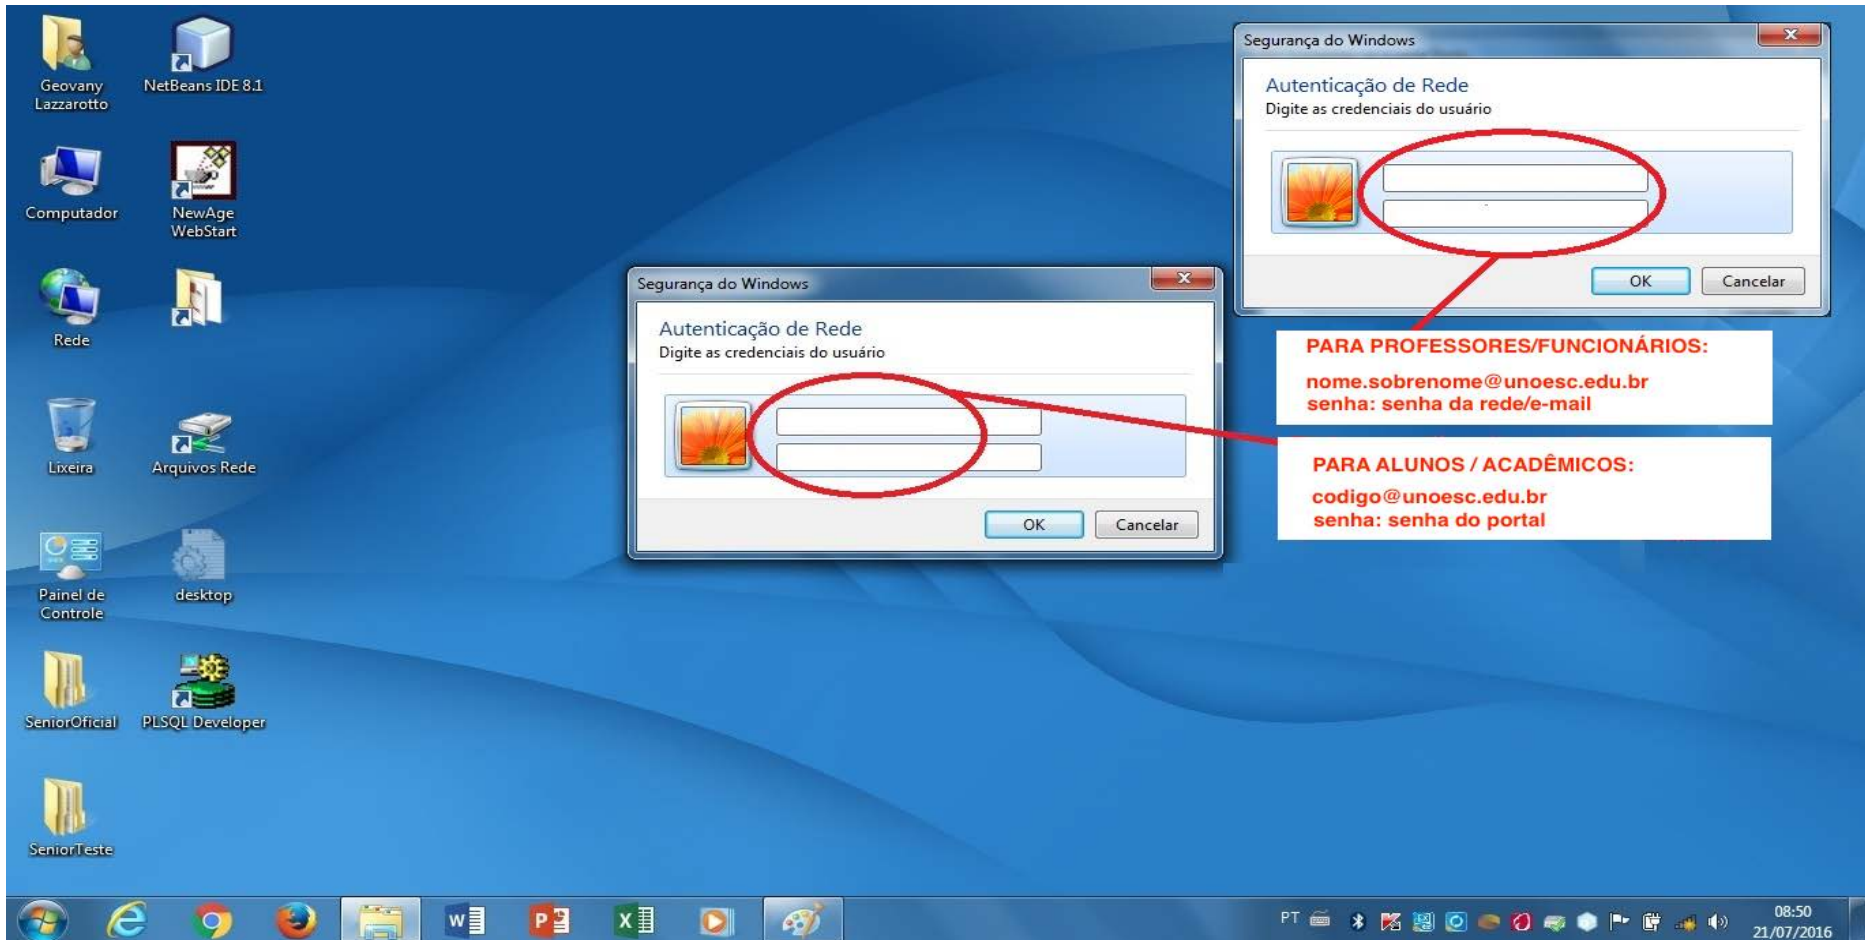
Geovany Lazzarotto

NetBeans IDE 8.1

Computador

NewAge WebStart

Rede

Lixeira

Arquivos Rede

Painel de Controle

desktop

SeniorOficial

PLSQL Developer

SeniorTeste

Segurança do Windows

Autenticação de Rede
Digite as credenciais do usuário

OK
Cancelar

Segurança do Windows

Autenticação de Rede
Digite as credenciais do usuário

OK
Cancelar

PARA PROFESSORES/FUNCIONÁRIOS:

nome.sobrenome@unoesc.edu.br
senha: senha da rede/e-mail

PARA ALUNOS / ACADÊMICOS:

codigo@unoesc.edu.br
senha: senha do portal

PT
08:50
21/07/2016